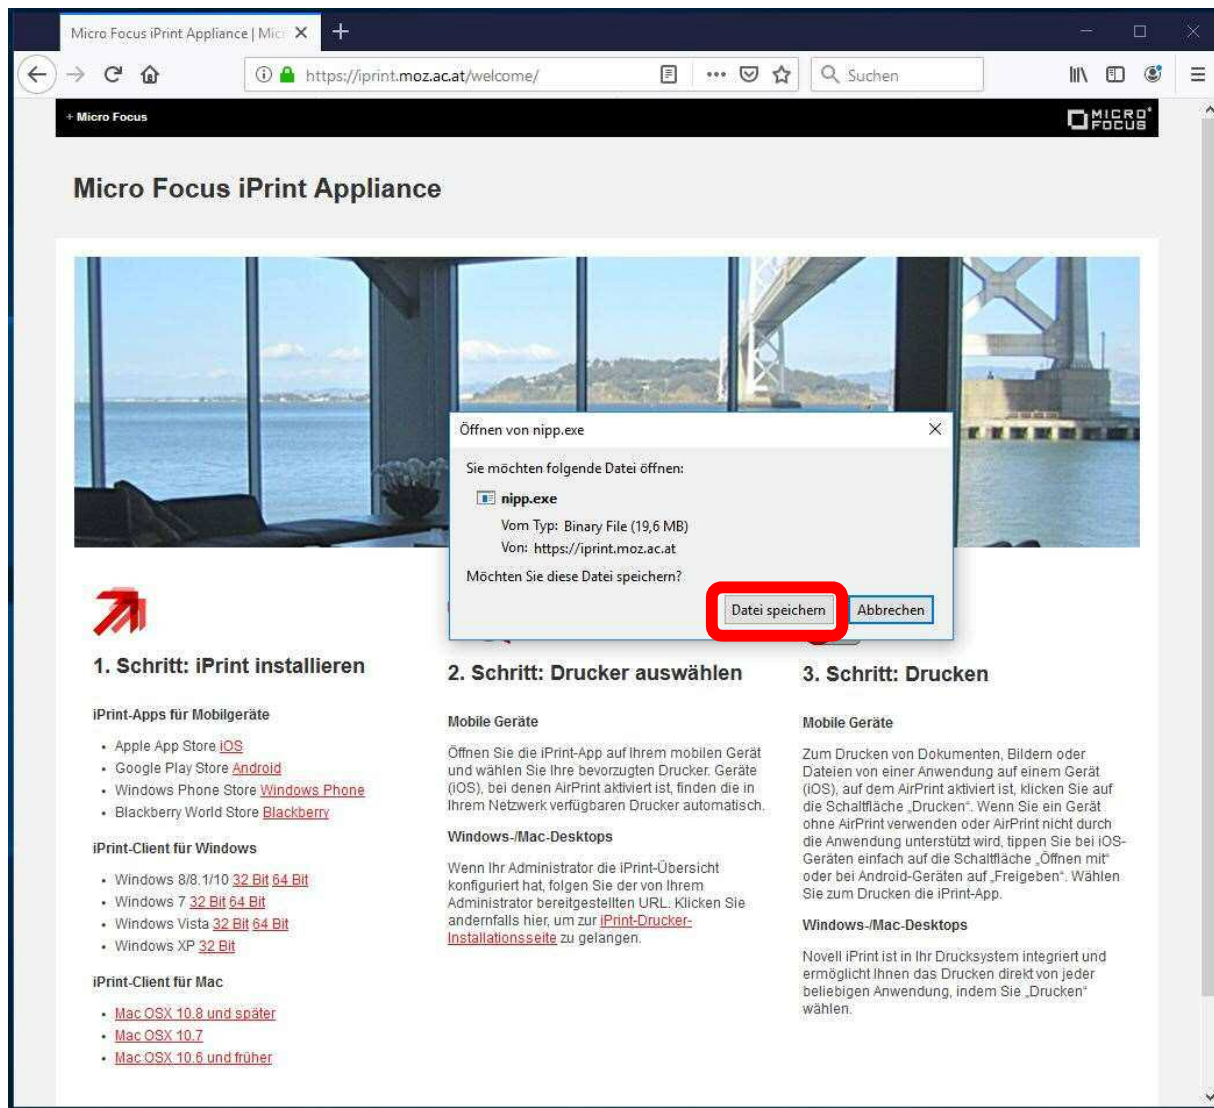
Micro Focus iPrint Appliance | Micr

https://iprint.moz.ac.at/welcome/

Suchen

+ Micro Focus

MICRO FOCUS

Micro Focus iPrint Appliance

Öffnen von nipp.exe

Sie möchten folgende Datei öffnen:

nipp.exe

Vom Typ: Binary File (19,6 MB)

Von: https://iprint.moz.ac.at

Möchten Sie diese Datei speichern?

Datei speichern

Abbrechen

1. Schritt: iPrint installieren

iPrint-Apps für Mobilgeräte

- Apple App Store iOS
- Google Play Store Android
- Windows Phone Store Windows Phone
- Blackberry World Store Blackberry

iPrint-Client für Windows

- Windows 8/8.1/10 32 Bit 64 Bit
- Windows 7 32 Bit 64 Bit
- Windows Vista 32 Bit 64 Bit
- Windows XP 32 Bit

iPrint-Client für Mac

- Mac OSX 10.8 und später
- Mac OSX 10.7
- Mac OSX 10.6 und früher

2. Schritt: Drucker auswählen

Mobile Geräte

Öffnen Sie die iPrint-App auf Ihrem mobilen Gerät und wählen Sie Ihre bevorzugten Drucker. Geräte (iOS), bei denen AirPrint aktiviert ist, finden die in Ihrem Netzwerk verfügbaren Drucker automatisch.

Windows-/Mac-Desktops

Wenn Ihr Administrator die iPrint-Übersicht konfiguriert hat, folgen Sie der von Ihrem Administrator bereitgestellten URL. Klicken Sie andernfalls hier, um zur iPrint-Drucker-Installationsseite zu gelangen.

3. Schritt: Drucken

Mobile Geräte

Zum Drucken von Dokumenten, Bildern oder Dateien von einer Anwendung auf einem Gerät (iOS), auf dem AirPrint aktiviert ist, klicken Sie auf die Schaltfläche „Drucken". Wenn Sie ein Gerät ohne AirPrint verwenden oder AirPrint nicht durch die Anwendung unterstützt wird, tippen Sie bei iOS-Geräten einfach auf die Schaltfläche „Öffnen mit" oder bei Android-Geräten auf „Freigeben". Wählen Sie zum Drucken die iPrint-App.

Windows-/Mac-Desktops

Novell iPrint ist in Ihr Drucksystem integriert und ermöglicht Ihnen das Drucken direkt von jeder beliebigen Anwendung, indem Sie „Drucken" wählen.